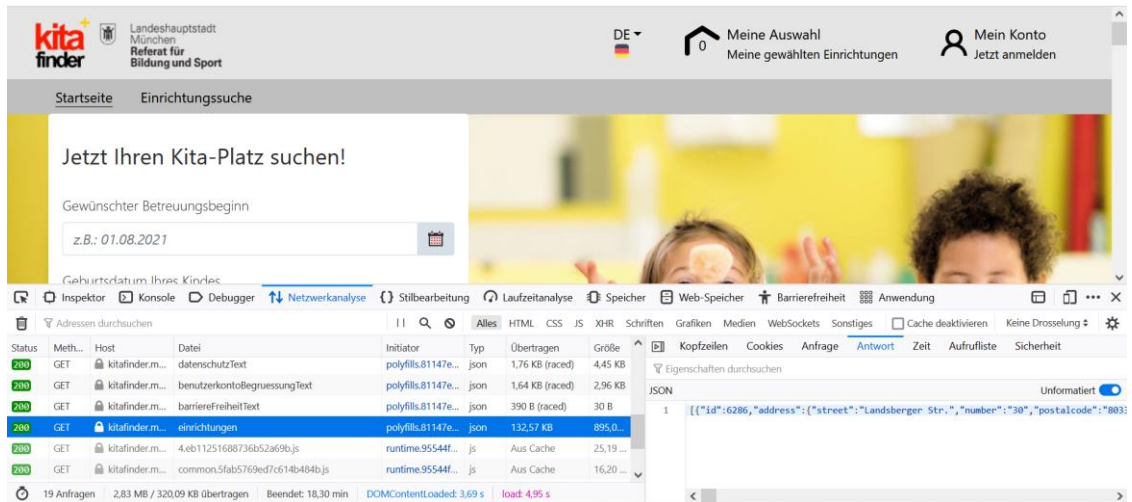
kita finder

Landeshauptstadt München
Referat für Bildung und Sport

DE

0 Meine Auswahl
Meine gewählten Einrichtungen

Mein Konto
Jetzt anmelden

Startseite Einrichtungssuche

Jetzt Ihren Kita-Platz suchen!

Gewünschter Betreuungsbeginn

z.B.: 01.08.2021

Geburtsdatum Ihres Kindes

Inspektor Konsole Debugger Netzwerkanalyse Stilbearbeitung Laufzeitanalyse Speicher Web-Speicher Barrierefreiheit Anwendung

Adressen durchsuchen

Alles HTML CSS JS XHR Schriften Grafiken Medien WebSockets Sonstiges Cache deaktivieren Keine Drosselung

| Status | Meth... | Host | Datei | Initiator | Typ | Übertragen | Größe |
|---|---|---|---|---|---|---|---|
| 200 | GET | kitafinder.m... | datenschutzText | polyfills.81147e... | json | 1,76 KB (raced) | 4,45 KB |
| 200 | GET | kitafinder.m... | benutzerkontoBegruessungText | polyfills.81147e... | json | 1,64 KB (raced) | 2,96 KB |
| 200 | GET | kitafinder.m... | barriereFreiheitText | polyfills.81147e... | json | 390 B (raced) | 30 B |
| 200 | GET | kitafinder.m... | einrichtungen | polyfills.81147e... | json | 132,57 KB | 895,0... |
| 200 | GET | kitafinder.m... | 4.eb11251688736b52a69b.js | runtime.95544f... | js | Aus Cache | 25,19 ... |
| 200 | GET | kitafinder.m... | common.5fab5769ed7c614b484b.js | runtime.95544f... | js | Aus Cache | 16,20 ... |

Kopfzeilen Cookies Anfrage Antwort Zeit Aufrufliste Sicherheit

Eigenschaften durchsuchen

JSON Unformatiert

1 [{"id":6286,"address":{"street":"Landsberger Str.","number":"30","postalcode":"8033

19 Anfragen 2,83 MB / 320,09 KB übertragen Beendet: 18,30 min DOMContentLoaded: 3,69 s load: 4,95 s